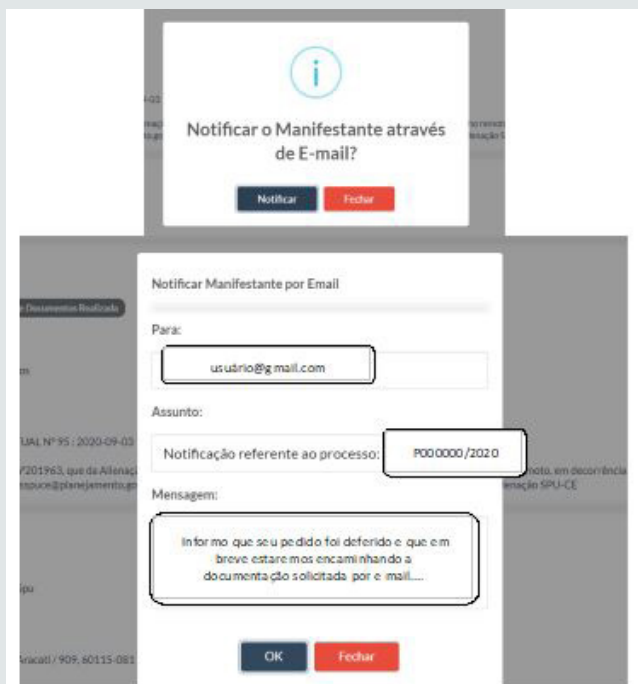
Notificar o Manifestante através de E-mail?

Notificar
Fechar

Notificar Manifestante por Email

Para:

usuário@gmail.com

Assunto:

Notificação referente ao processo: P000000/2020

Mensagem:

Informo que seu pedido foi deferido e que em breve estaremos encaminhando a documentação solicitada por e-mail....

OK
Fechar

Documentos Realizada

UAL Nº 95 : 2020-09-03

/201963, que da Alienaç
spuce@planejamento.go

noto, em decorrênc
enação SPU-CE

Aracati / 909, 60115-081